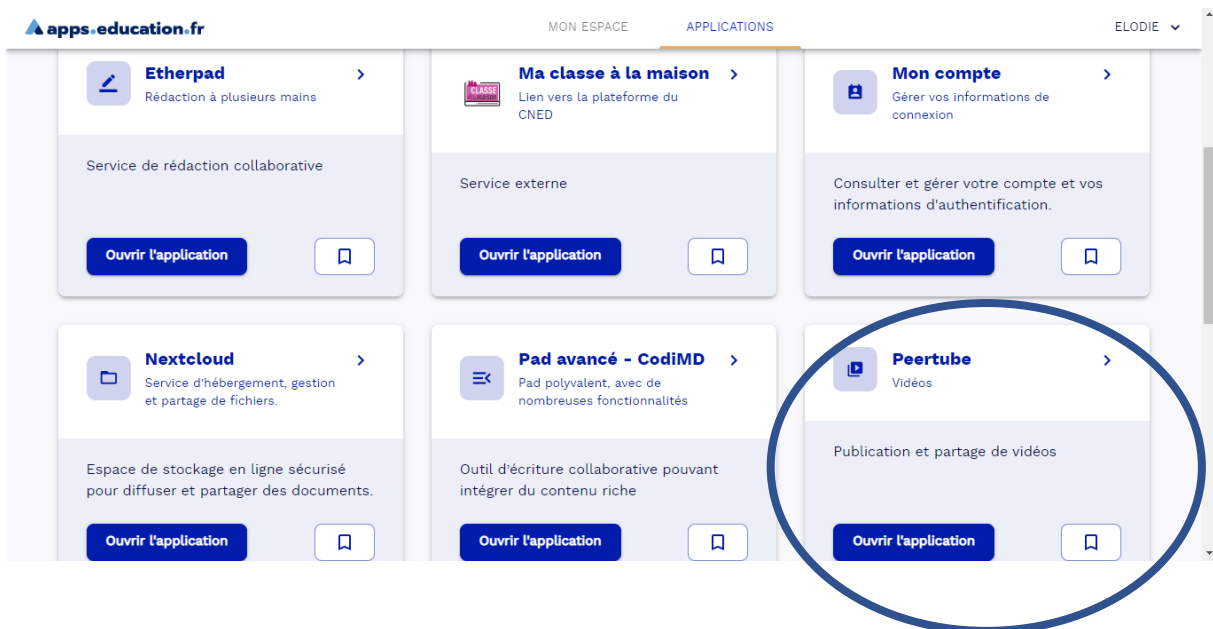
apps.education.fr

MON ESPACE
APPLICATIONS
ELODIE

Etherpad
Rédaction à plusieurs mains

Service de rédaction collaborative

Ouvrir l'application

CLASSE MAISON

Ma classe à la maison
Lien vers la plateforme du CNED

Service externe

Ouvrir l'application

Mon compte
Gérer vos informations de connexion

Consulter et gérer votre compte et vos informations d'authentification.

Ouvrir l'application

Nextcloud
Service d'hébergement, gestion et partage de fichiers.

Espace de stockage en ligne sécurisé pour diffuser et partager des documents.

Ouvrir l'application

Pad avancé - CodiMD
Pad polyvalent, avec de nombreuses fonctionnalités

Outil d'écriture collaborative pouvant intégrer du contenu riche

Ouvrir l'application

Peertube
Vidéos

Publication et partage de vidéos

Ouvrir l'application